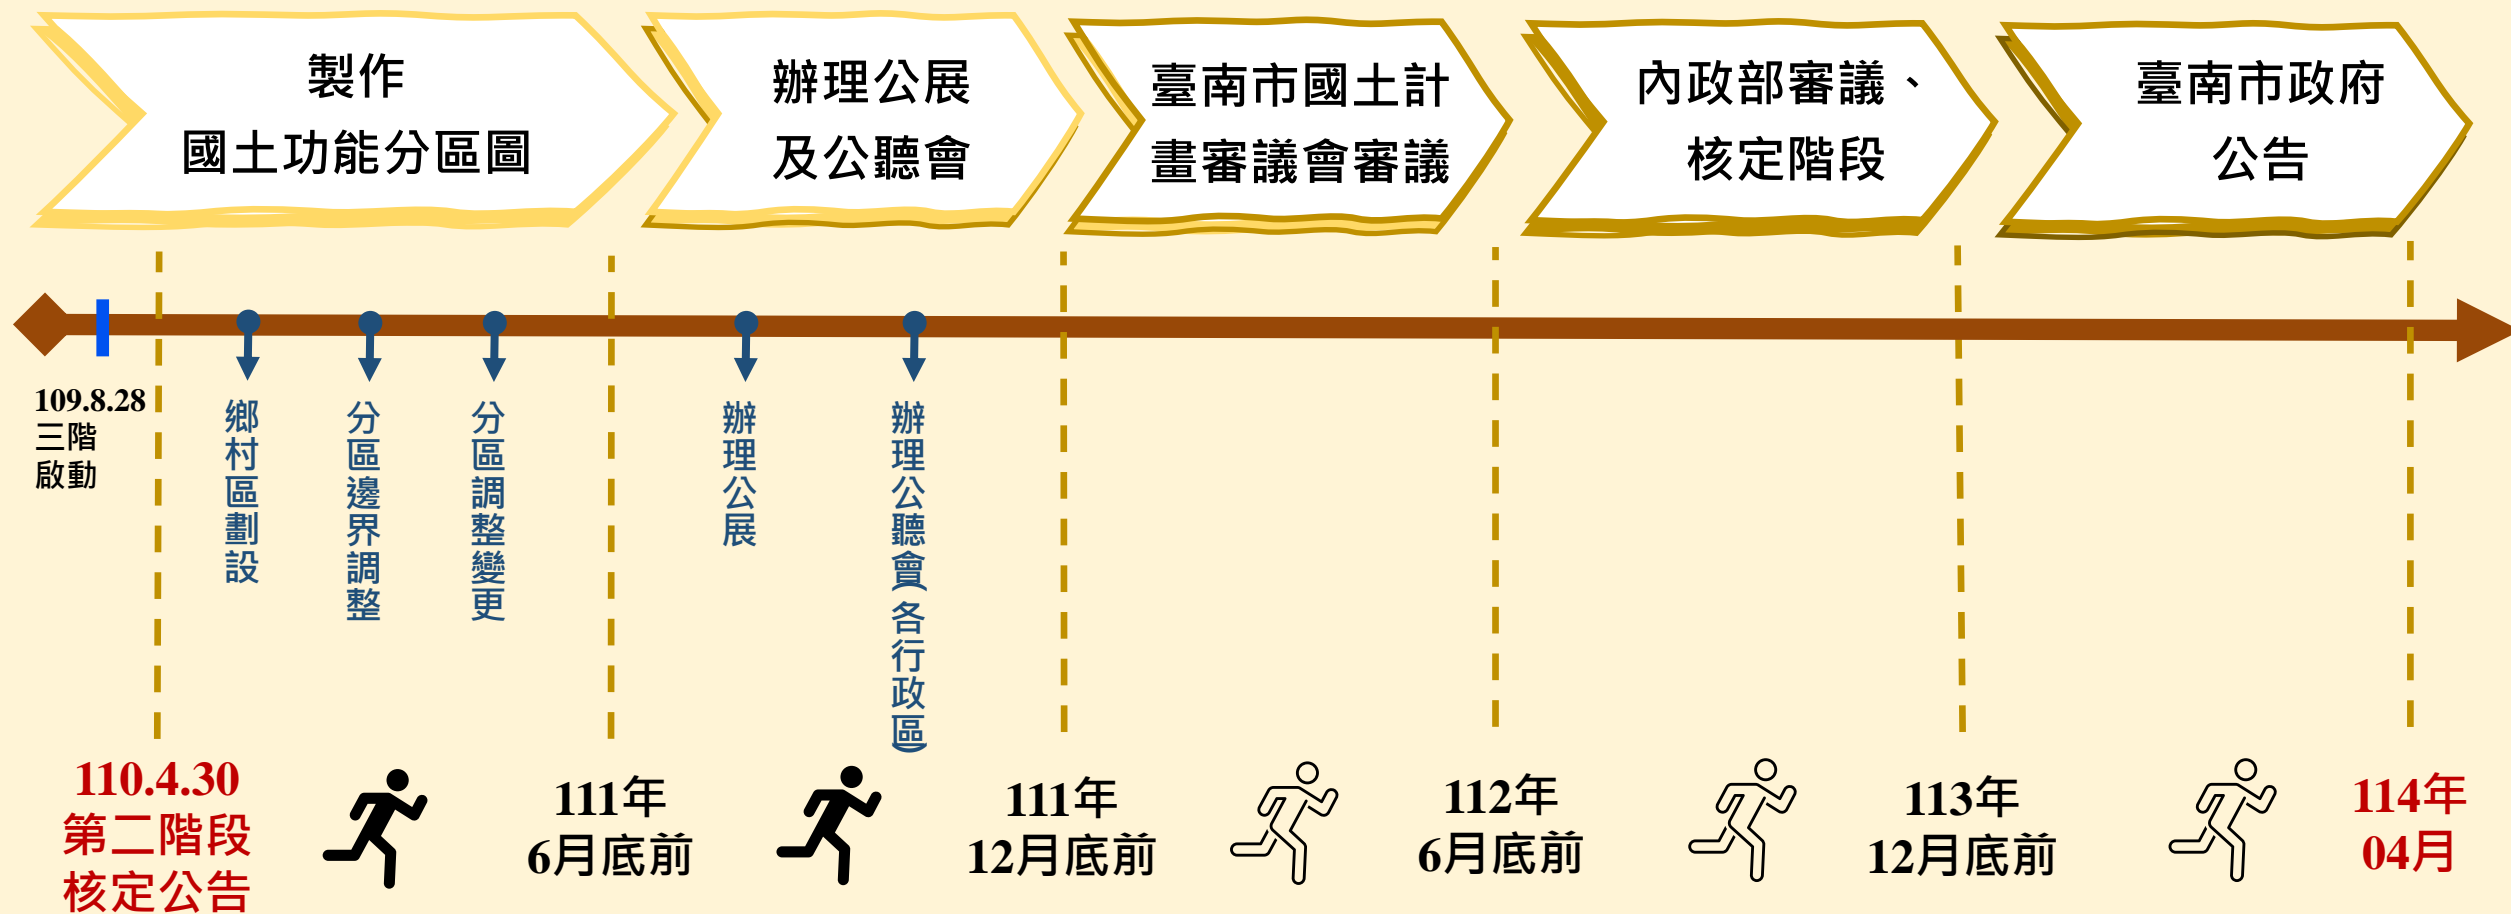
製作
國土功能分區圖

辦理公展
及公聽會

臺南市國土計
畫審議會審議

內政部審議、
核定階段

臺南市政府
公告

109.8.28
三階
啟動

鄉村區劃設

分區邊界調整

分區調整變更

辦理公展

辦理公聽會(各行政區)

110.4.30
第二階段
核定公告

111年
6月底前

111年
12月底前

112年
6月底前

113年
12月底前

114年
04月